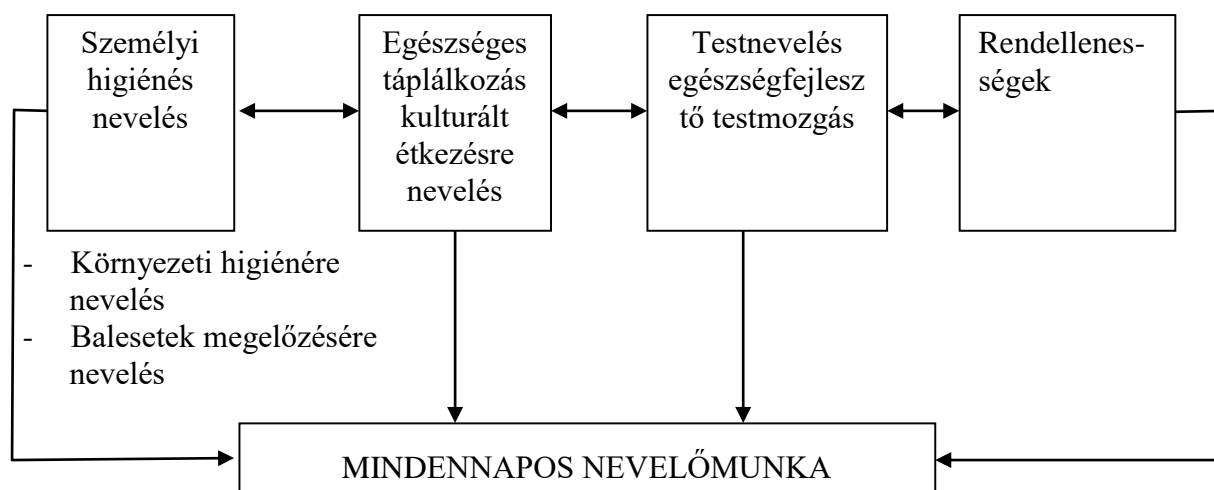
Személyi higiénés nevelés

Egészséges táplálkozás kulturált étkezésre nevelés

Testnevelés egészségfejlesztő testmozgás

Rendellenességek

- Környezeti higiénére nevelés
- Balesetek megelőzésére nevelés

MINDENNAPOS NEVELŐMUNKA